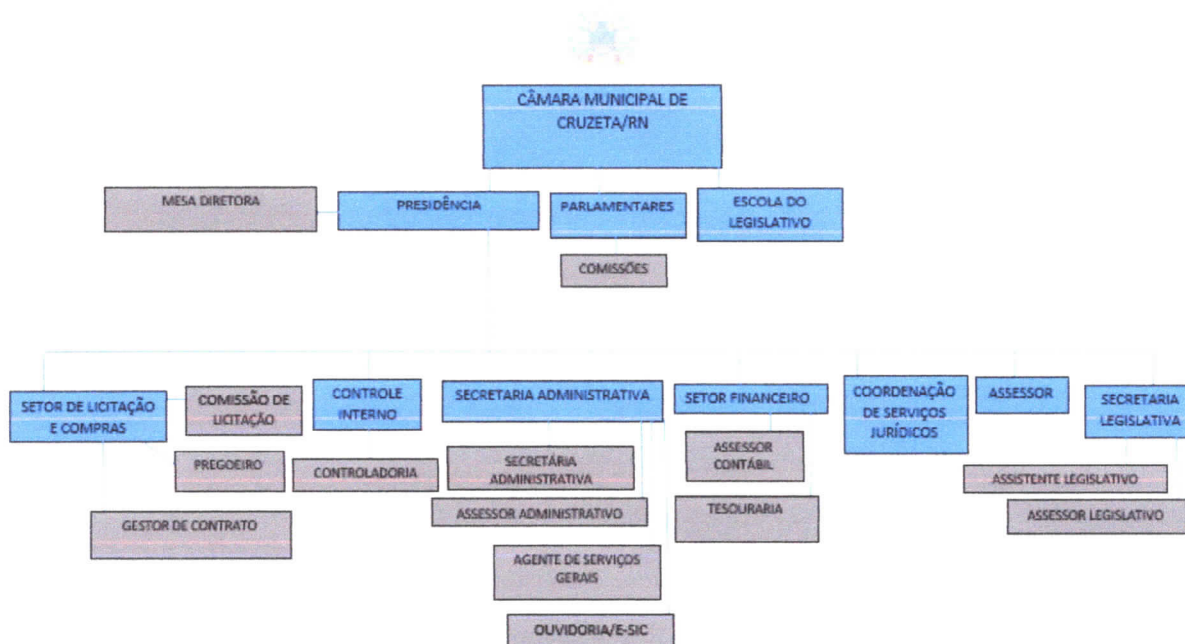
CÂMARA MUNICIPAL DE CRUZETA/RN

MESA DIRETORA

PRESIDÊNCIA

PARLAMENTARES

ESCOLA DO LEGISLATIVO

COMISSÕES

SETOR DE LICITAÇÃO E COMPRAS

COMISSÃO DE LICITAÇÃO

CONTROLE INTERNO

SECRETARIA ADMINISTRATIVA

SETOR FINANCEIRO

COORDENAÇÃO DE SERVIÇOS JURÍDICOS

ASSESSOR

SECRETARIA LEGISLATIVA

PREGOEIRO

CONTROLADORIA

SECRETÁRIA ADMINISTRATIVA

ASSESSOR CONTÁBIL

ASSISTENTE LEGISLATIVO

ASSESSOR ADMINISTRATIVO

TESOURARIA

ASSESSOR LEGISLATIVO

GESTOR DE CONTRATO

AGENTE DE SERVIÇOS GERAIS

OUVIDORIA/E-SIC